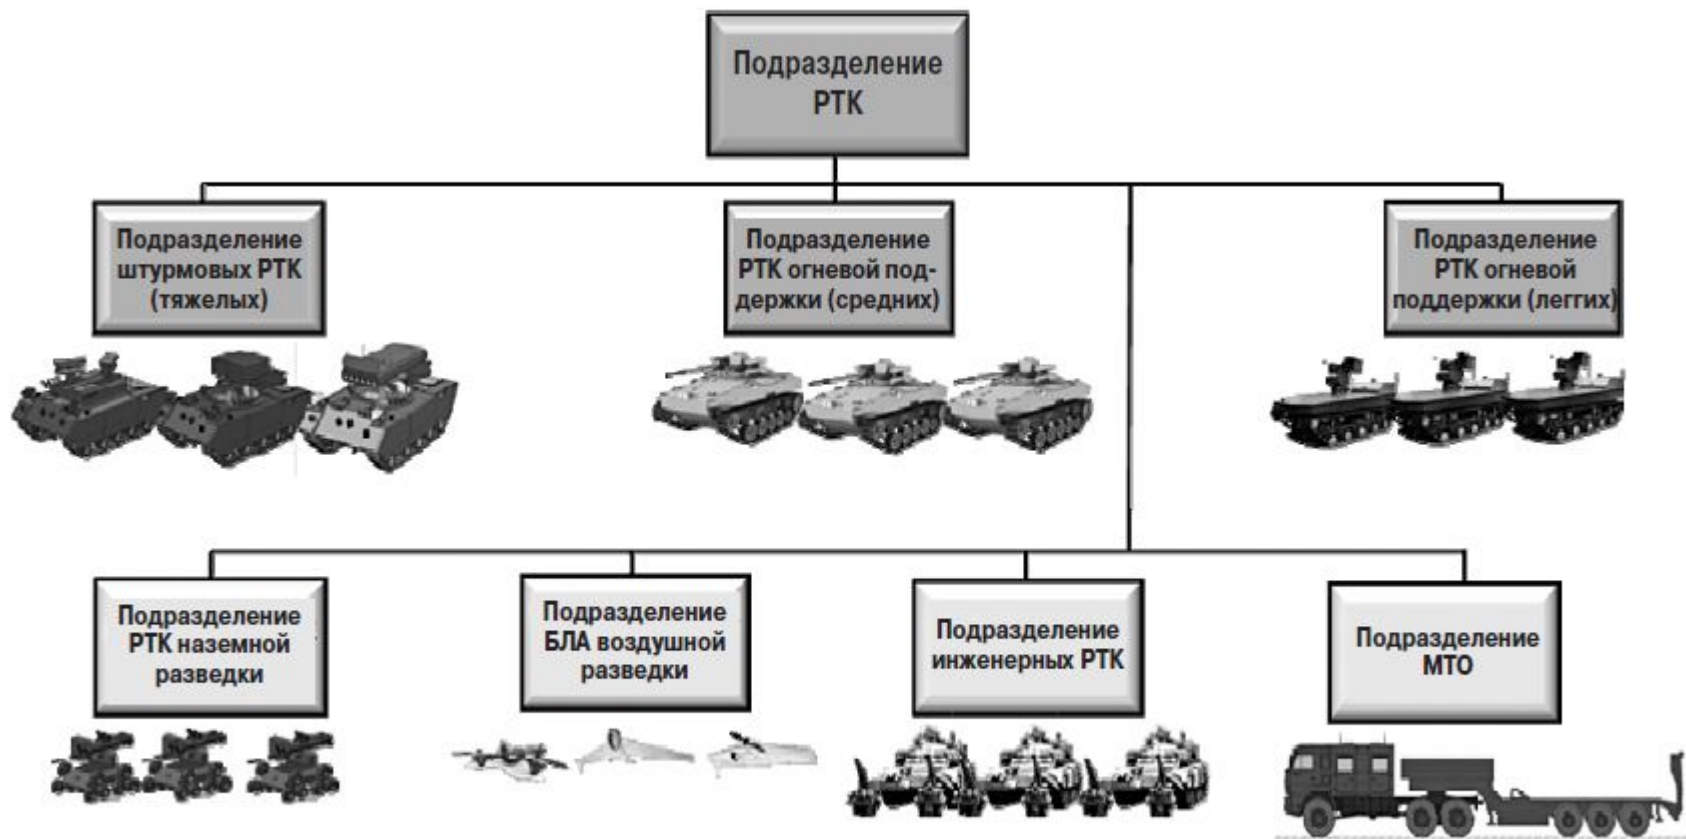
Подразделение РТК

Подразделение штурмовых РТК (тяжелых)

Подразделение РТК огневой поддержки (средних)

Подразделение РТК огневой поддержки (легких)

Подразделение РТК наземной разведки

Подразделение БЛА воздушной разведки

Подразделение инженерных РТК

Подразделение МТО